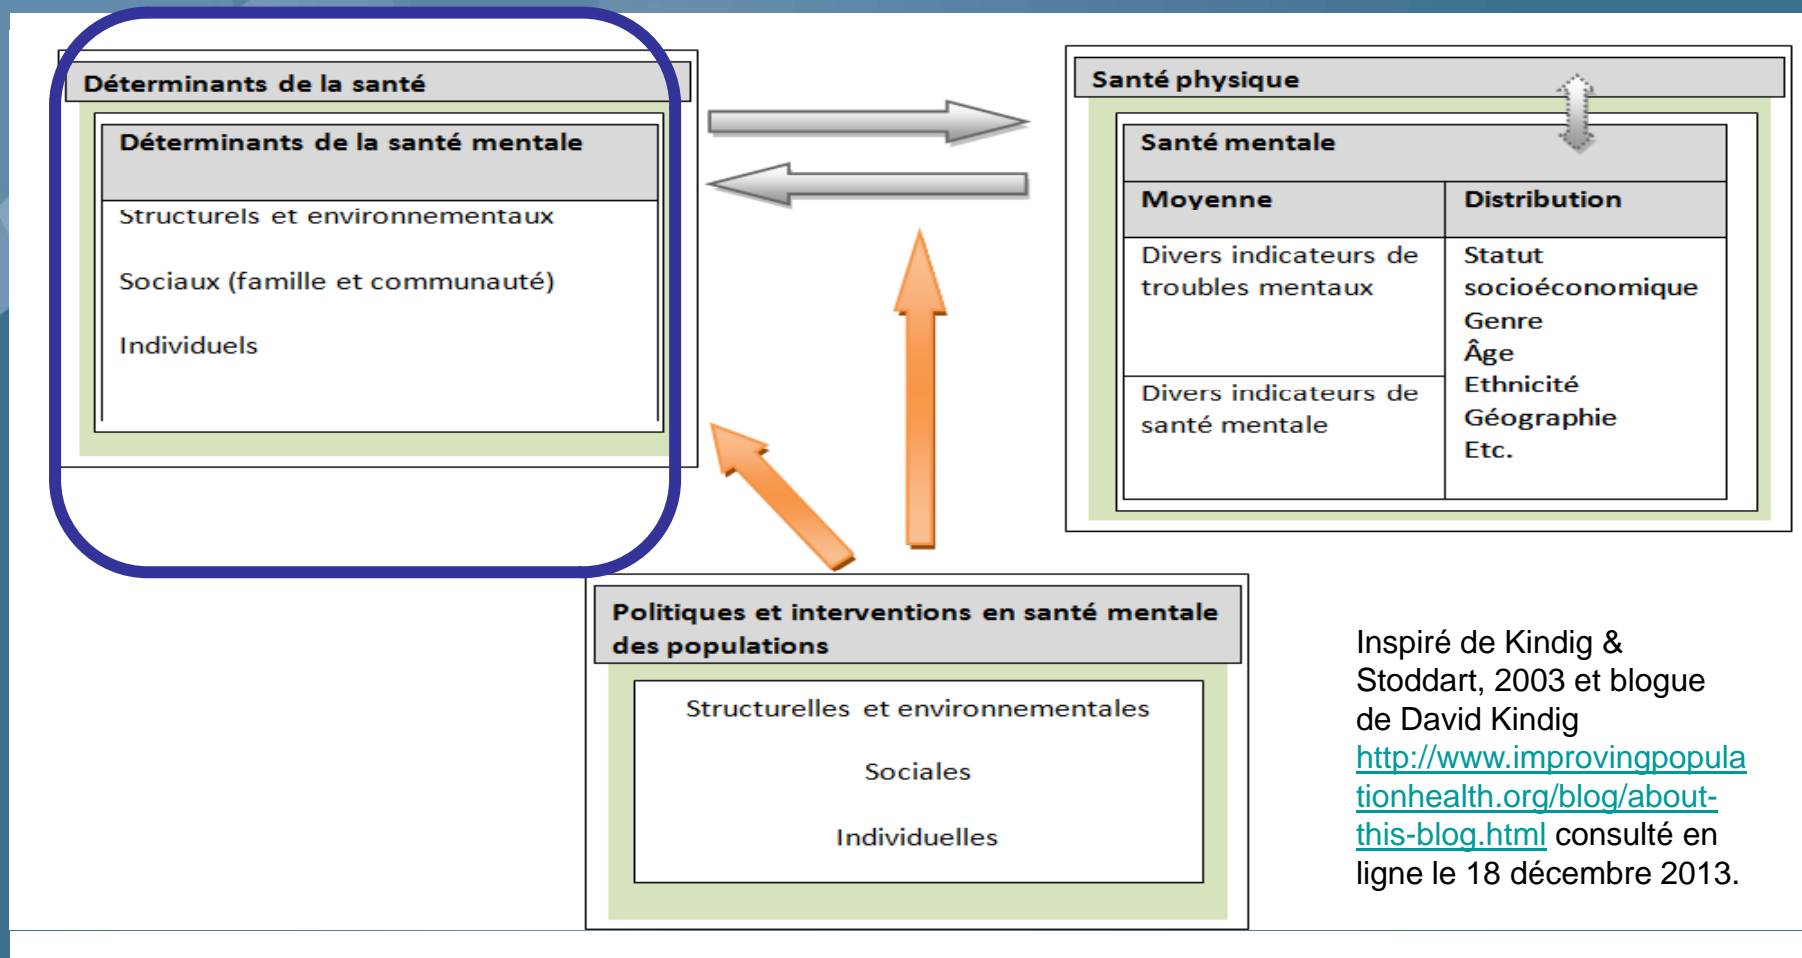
Déterminants de la santé

Déterminants de la santé mentale

Structurels et environnementaux

Sociaux (famille et communauté)

Individuels

Santé physique

Santé mentale

| Moyenne | Distribution |
|---|---|
| Divers indicateurs de troubles mentaux | Statut socioéconomique Genre Âge Ethnicité Géographie Etc. |
| Divers indicateurs de santé mentale | |

Politiques et interventions en santé mentale des populations

Structurelles et environnementales

Sociales

Individuelles

Inspiré de Kindig & Stoddart, 2003 et blogue de David Kindig http://www.improvingpopulationhealth.org/blog/about-this-blog.html consulté en ligne le 18 décembre 2013.